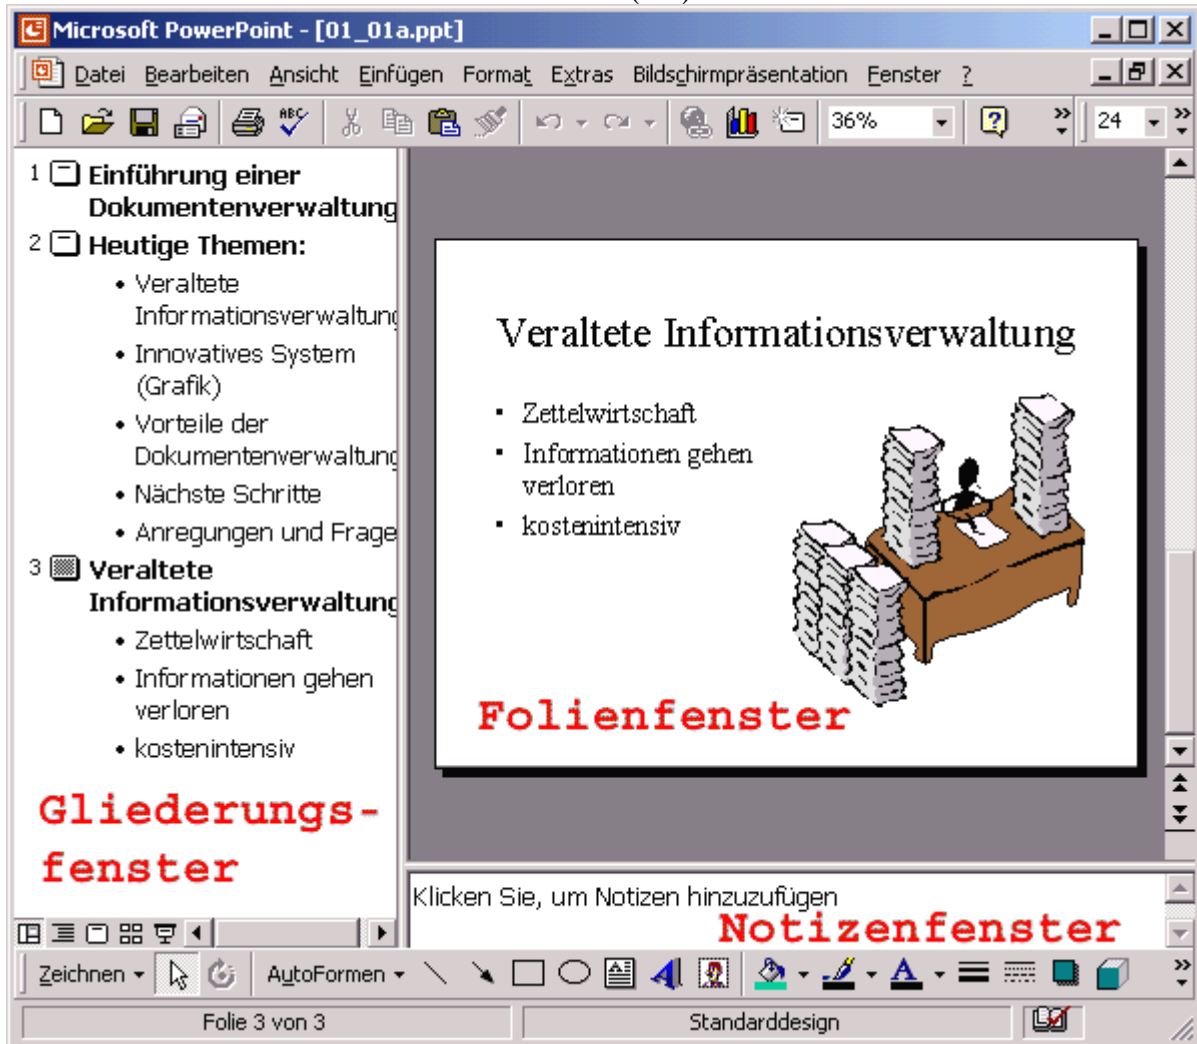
Microsoft PowerPoint - [01_01a.ppt]

Datei Bearbeiten Ansicht Einfügen Format Extras Bildschirmpräsentation Fenster ?

36%

24

1 Einführung einer Dokumentenverwaltung

2 Heutige Themen:

• Veraltete Informationsverwaltung

• Innovatives System (Grafik)

• Vorteile der Dokumentenverwaltung

• Nächste Schritte

• Anregungen und Frage

3 Veraltete Informationsverwaltung

• Zettelwirtschaft

• Informationen gehen verloren

• kostenintensiv

Gliederungs-fenster

Veraltete Informationsverwaltung

• Zettelwirtschaft

• Informationen gehen verloren

• kostenintensiv

Folienfenster

Klicken Sie, um Notizen hinzuzufügen

Notizenfenster

Zeichnen AutoFormen

Folie 3 von 3

Standarddesign